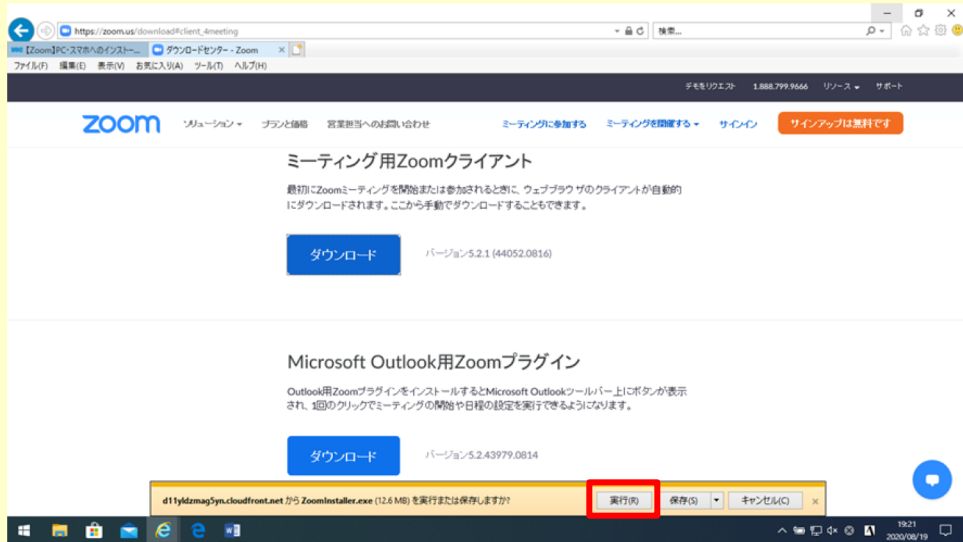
https://zoom.us/download#client_4meeting

検索...

【Zoom】PC・スマホへのインストー...

ダウンロードセンター - Zoom

ファイル(F) 編集(E) 表示(V) お気に入り(A) ツール(T) ヘルプ(H)

デモをリクエスト 1.888.799.9666 リソース サポート

zoom ソリューション プランと価格 営業担当へのお問い合わせ ミーティングに参加する ミーティングを開催する サインイン サインアップは無料です

ミーティング用Zoomクライアント

最初にZoomミーティングを開始または参加されるときに、ウェブブラウザのクライアントが自動的にダウンロードされます。ここから手動でダウンロードすることもできます。

ダウンロード

バージョン5.2.1 (44052.0816)

Microsoft Outlook用Zoomプラグイン

Outlook用Zoomプラグインをインストールすると Microsoft Outlookツールバー上にボタンが表示され、1回のクリックでミーティングの開始や日程の設定を実行できるようになります。

ダウンロード

バージョン5.2.43979.0814

d11yldzmag5yn.cloudfront.net から ZoomInstaller.exe (12.6 MB) を実行または保存しますか?

実行(R) 保存(S) キャンセル(C)

19:21
2020/08/19